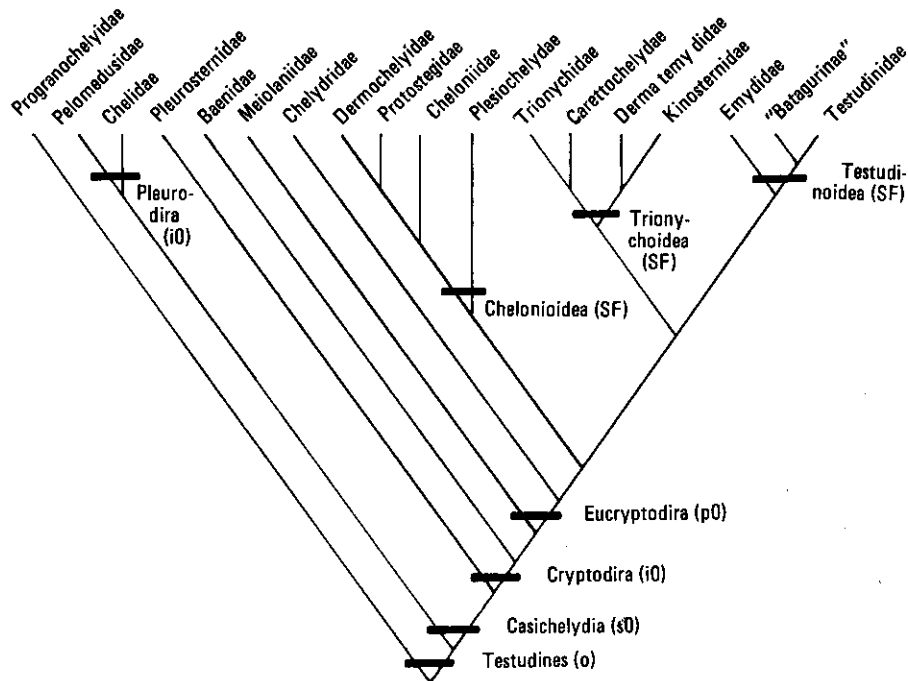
Proganochelyidae
Pelomedusidae
Chelidae
Pleurosternidae
Baenidae
Meiolaniidae
Chelydridae
Dermochelyidae
Protostegidae
Cheloniidae
Plesiochelydae
Trionychidae
Carettochelydae
Derma temy didae
Kinosternidae
Emydidae
"Batagurinae"
Testudinidae

Pleurodira (i0)

Testudinoidea (SF)

Trionychoidea (SF)

Chelonioidea (SF)

Eucryptodira (p0)

Cryptodira (i0)

Casichelydia (s0)

Testudines (o)